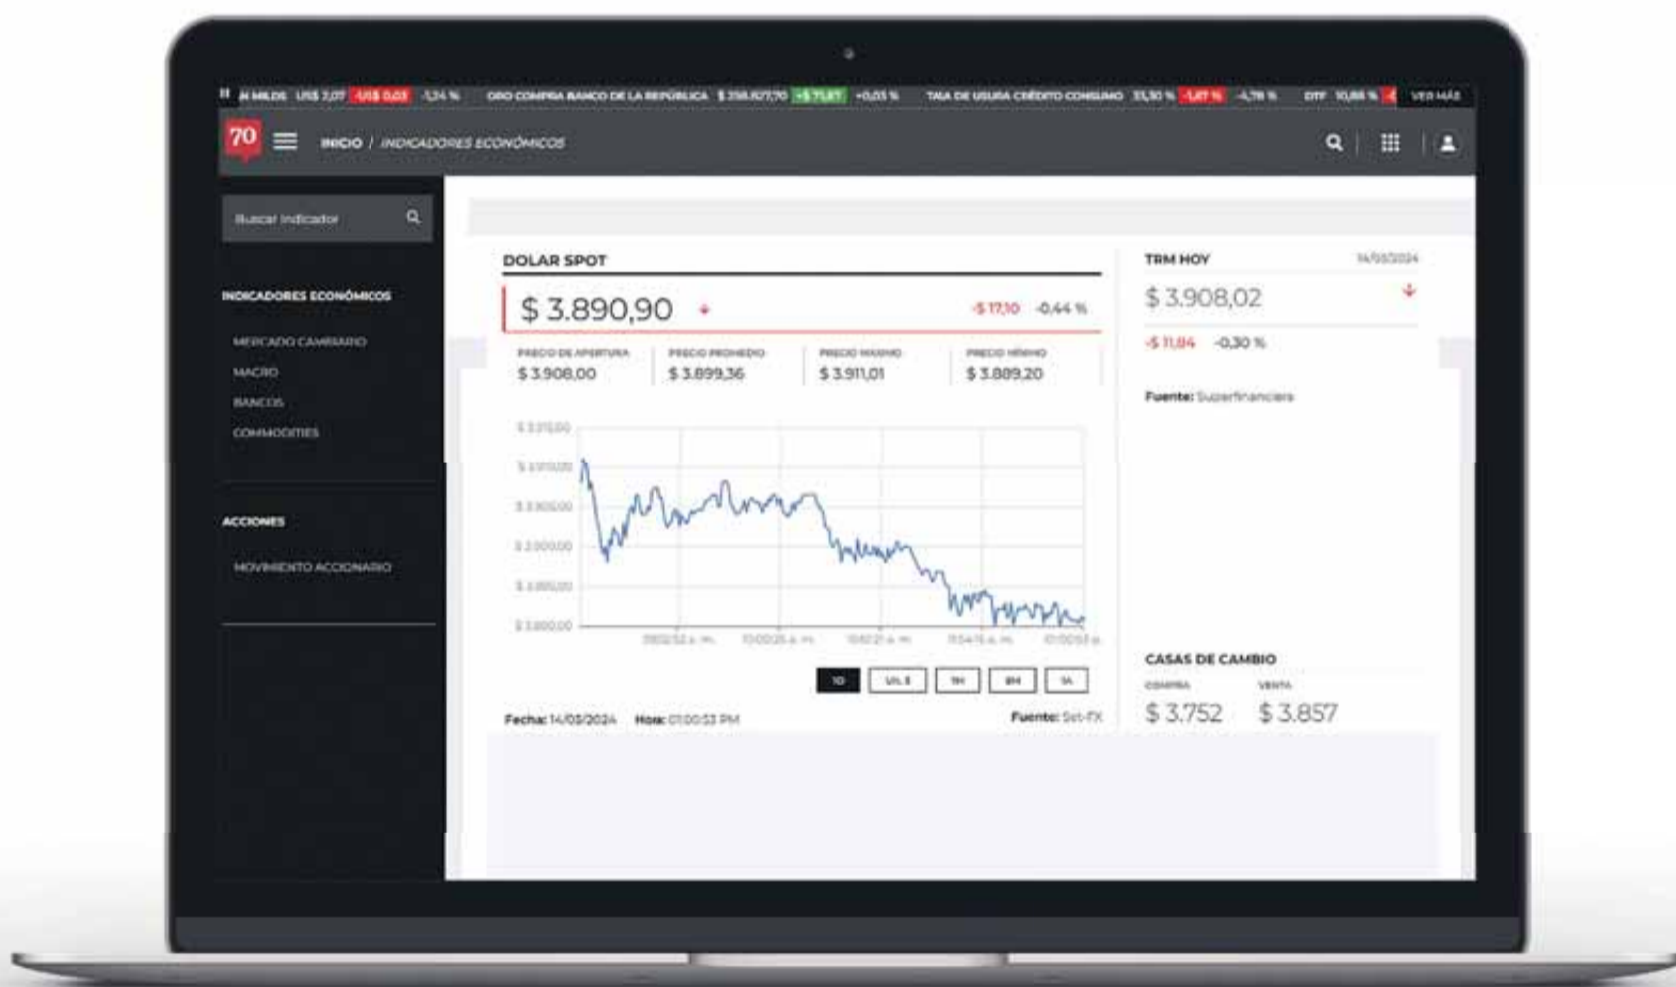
N MILES US$ 3,07 -US$ 0,03 -1,24 % ORO COMPRA BANCO DE LA REPÚBLICA $ 258.827,70 +$ 71,87 +0,03 % TASA DE USURA CRÉDITO CONSUMO 33,30 % -1,67 % -4,78 % DTF 10,88 % VER MÁS

70 INICIO / INDICADORES ECONÓMICOS

Buscar Indicador

INDICADORES ECONÓMICOS

MERCADO CAMBIARIO

MACRO

BANCOS

COMMODITIES

ACCIONES

MOVIMIENTO ACCIONARIO

DOLAR SPOT

$ 3.890,90 -$ 17,10 -0,44 %

| PRECIO DE APERTURA | PRECIO PROMEDIO | PRECIO MÁXIMO | PRECIO MÍNIMO |
|---|---|---|---|
| $ 3.908,00 | $ 3.899,36 | $ 3.911,01 | $ 3.889,20 |

$ 3.915,00
$ 3.910,00
$ 3.905,00
$ 3.900,00
$ 3.895,00
$ 3.890,00

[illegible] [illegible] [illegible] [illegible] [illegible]

1D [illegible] 1M 6M 1A

Fecha: 14/05/2024 Hora: 01:00:53 PM Fuente: Set-FX

TRM HOY 14/05/2024

$ 3.908,02

-$ 11,84 -0,30 %

Fuente: Superfinanciera

CASAS DE CAMBIO

COMPRA VENTA

$ 3.752 $ 3.857